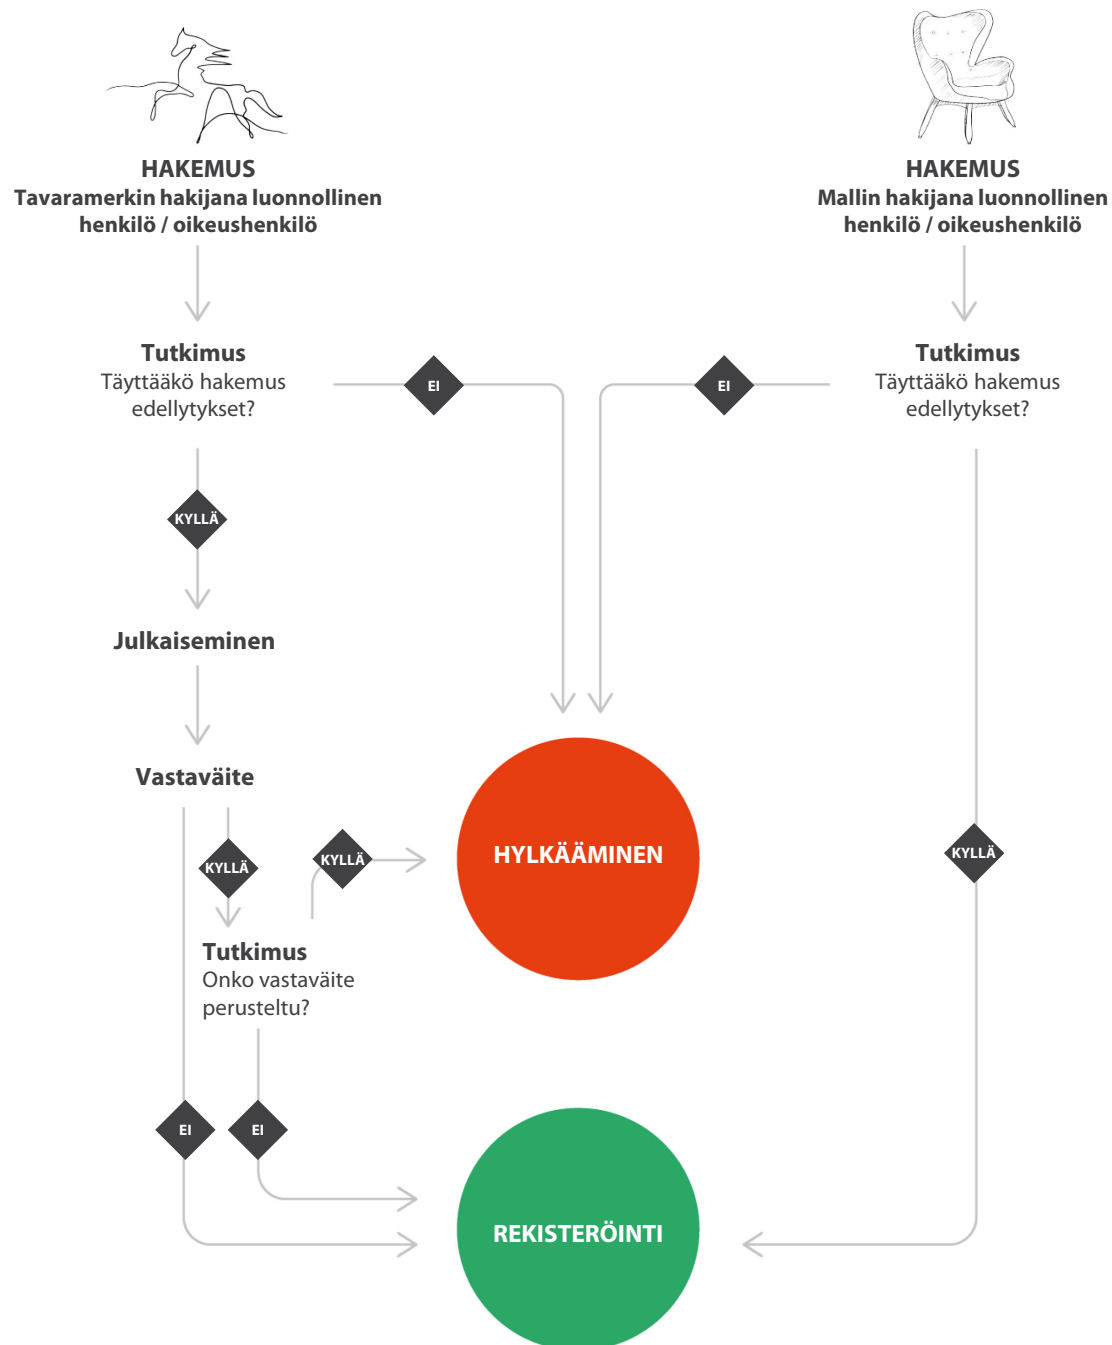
HAKEMUS
Tavaramerkin hakijana luonnollinen henkilö / oikeushenkilö

HAKEMUS
Mallin hakijana luonnollinen henkilö / oikeushenkilö

Tutkimus
Täyttääkö hakemus edellytykset?

EI

EI

Tutkimus
Täyttääkö hakemus edellytykset?

KYLLÄ

Julkaiseminen

Vastaväite

KYLLÄ

KYLLÄ

HYLKÄÄMINEN

KYLLÄ

Tutkimus
Onko vastaväite perusteltu?

EI

EI

REKISTERÖINTI